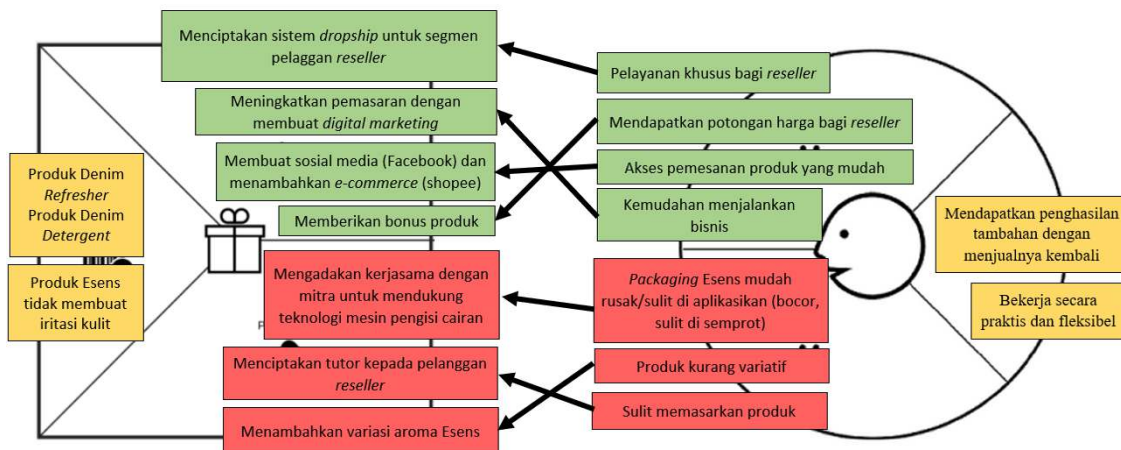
Menciptakan sistem *dropship* untuk segmen pelaggan *reseller*

Meningkatkan pemasaran dengan membuat *digital marketing*

Membuat sosial media (Facebook) dan menambahkan *e-commerce* (shopee)

Memberikan bonus produk

Mengadakan kerjasama dengan mitra untuk mendukung teknologi mesin pengisi cairan

Menciptakan tutor kepada pelanggan *reseller*

Menambahkan variasi aroma Esens

Produk Denim *Refresher* Produk Denim *Detergent*

Produk Esens tidak membuat iritasi kulit

Pelayanan khusus bagi *reseller*

Mendapatkan potongan harga bagi *reseller*

Akses pemesanan produk yang mudah

Kemudahan menjalankan bisnis

*Packaging* Esens mudah rusak/sulit di aplikasikan (bocor, sulit di semprot)

Produk kurang variatif

Sulit memasarkan produk

Mendapatkan penghasilan tambahan dengan menjualnya kembali

Bekerja secara praktis dan fleksibel